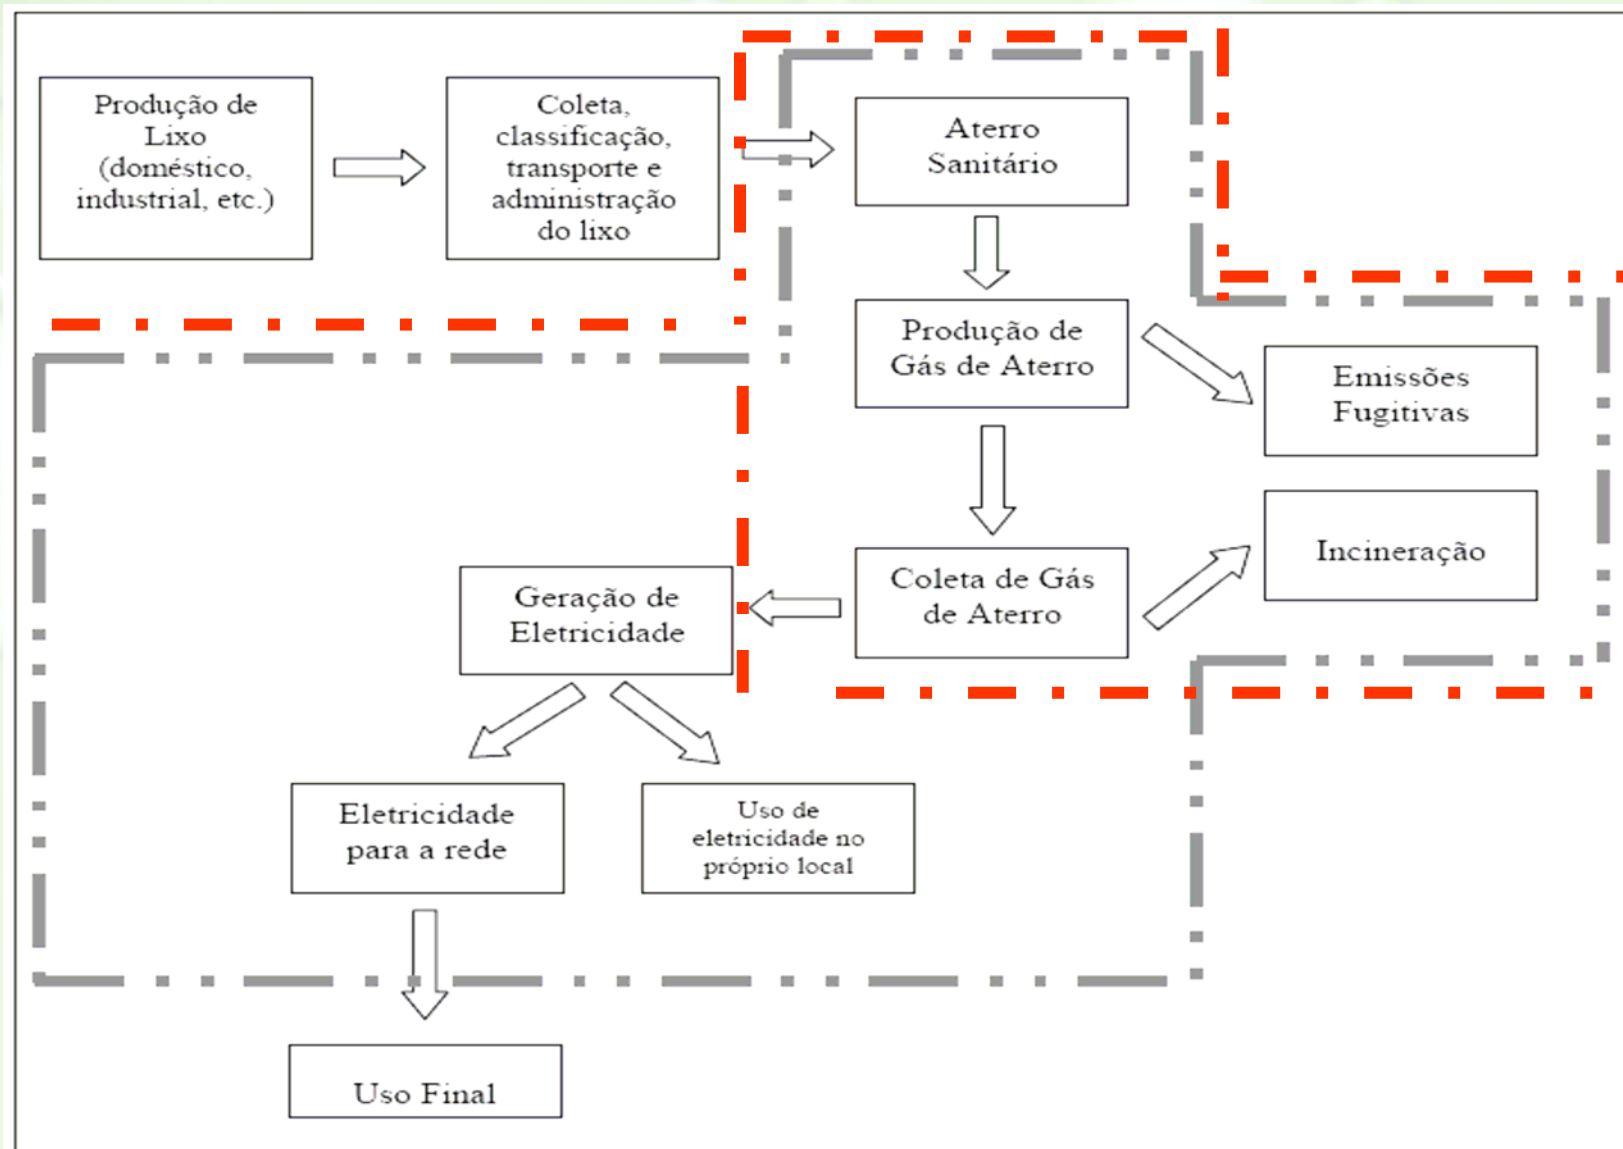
Produção de Lixo (doméstico, industrial, etc.)

Coleta, classificação, transporte e administração do lixo

Aterro Sanitário

Produção de Gás de Aterro

Emissões Fugitivas

Incineração

Coleta de Gás de Aterro

Geração de Eletricidade

Eletricidade para a rede

Uso de eletricidade no próprio local

Uso Final